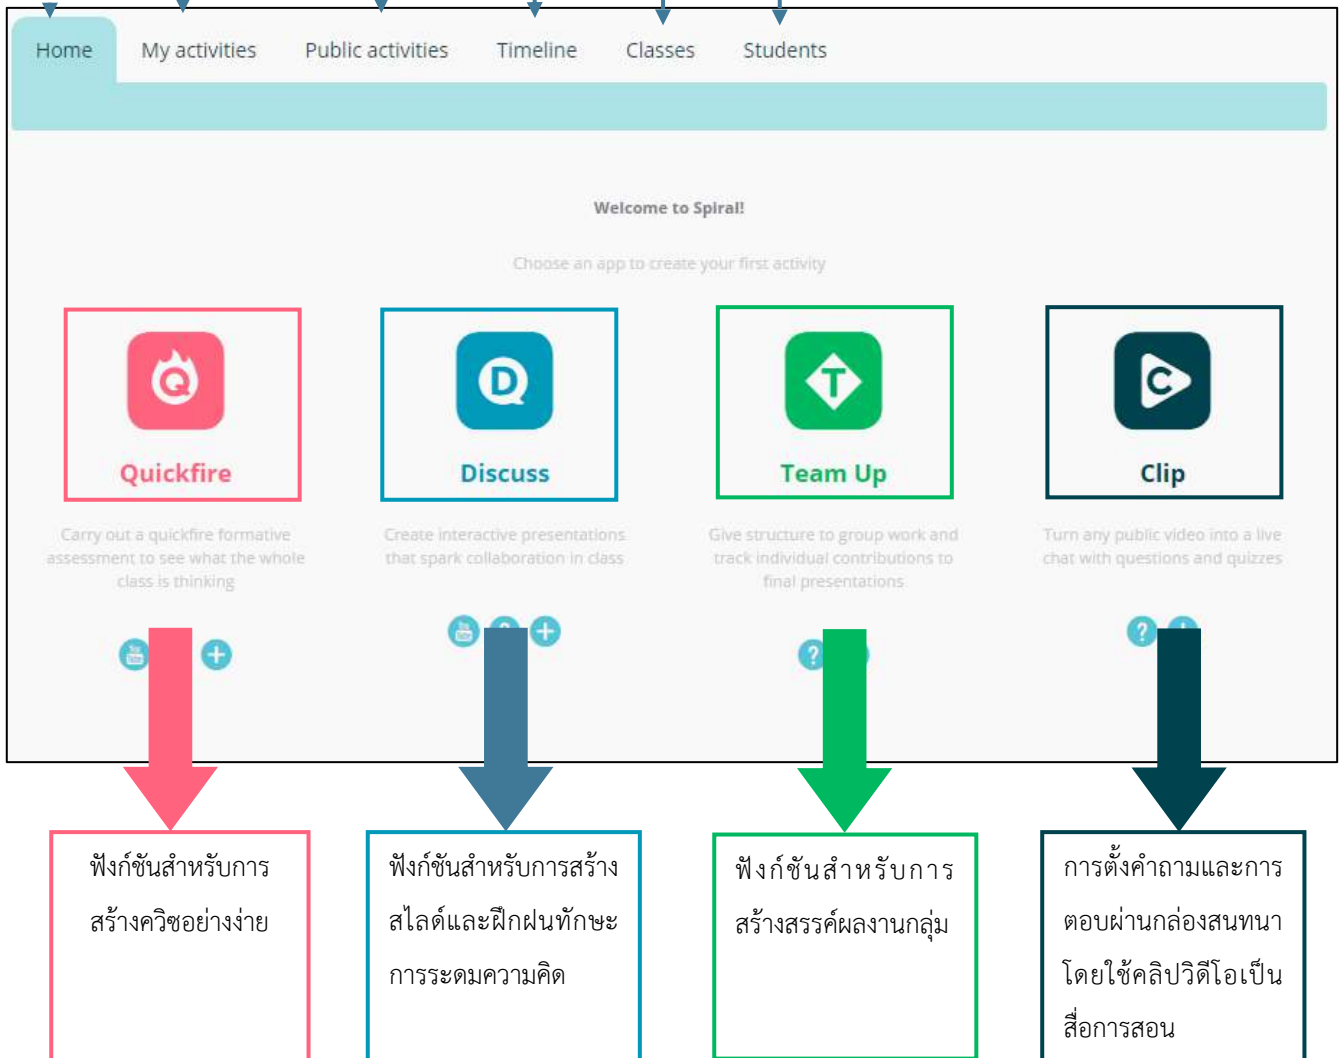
Home
My activities
Public activities
Timeline
Classes
Students

Welcome to Spiral!

Choose an app to create your first activity

Quickfire

Carry out a quickfire formative assessment to see what the whole class is thinking

Discuss

Create interactive presentations that spark collaboration in class

Team Up

Give structure to group work and track individual contributions to final presentations

Clip

Turn any public video into a live chat with questions and quizzes

ฟังก์ชันสำหรับการสร้างควิซอย่างง่าย

ฟังก์ชันสำหรับการสร้างสไลด์และฝึกฝนทักษะการระดมความคิด

ฟังก์ชันสำหรับการสร้างสรรค์ผลงานกลุ่ม

การตั้งคำถามและการตอบผ่านกล่องสนทนาโดยใช้คลิปวิดีโอเป็นสื่อการสอน